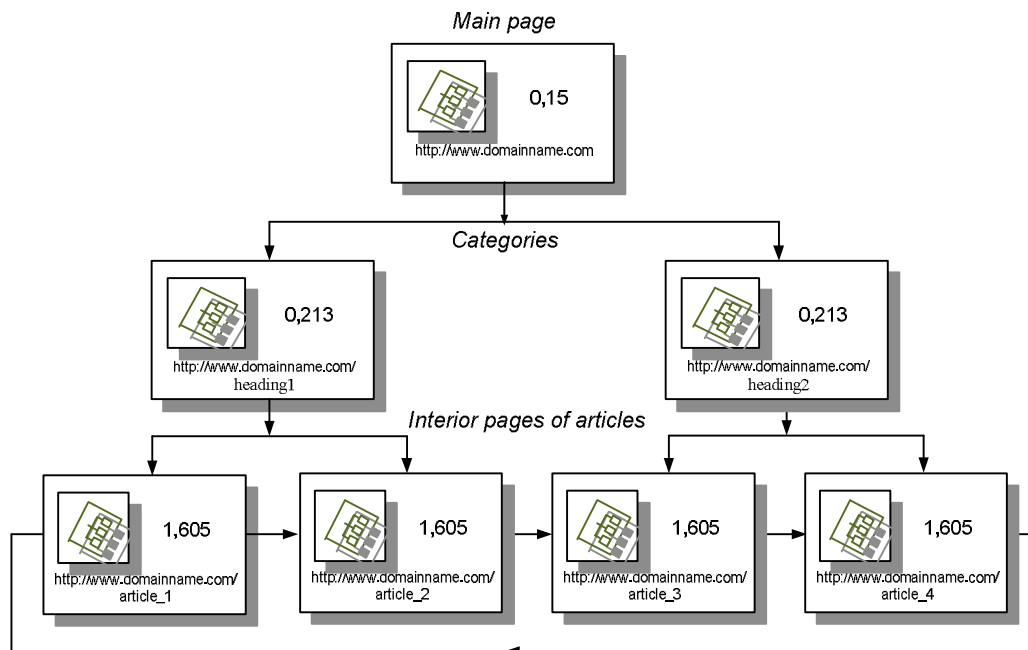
Main page

0,15

http://www.domainname.com

Categories

0,213

http://www.domainname.com/heading1

0,213

http://www.domainname.com/heading2

Interior pages of articles

1,605

http://www.domainname.com/article_1

1,605

http://www.domainname.com/article_2

1,605

http://www.domainname.com/article_3

1,605

http://www.domainname.com/article_4